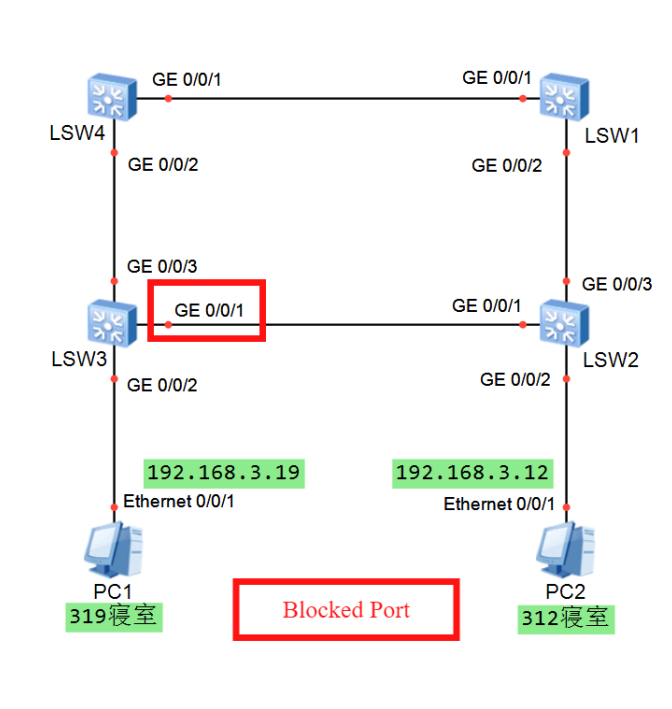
GE 0/0/1
GE 0/0/1
LSW4
LSW1
GE 0/0/2
GE 0/0/2
GE 0/0/3
GE 0/0/3
GE 0/0/1
GE 0/0/1
LSW3
LSW2
GE 0/0/2
GE 0/0/2
192.168.3.19
192.168.3.12
Ethernet 0/0/1
Ethernet 0/0/1
PC1
PC2
319寝室
Blocked Port
312寝室